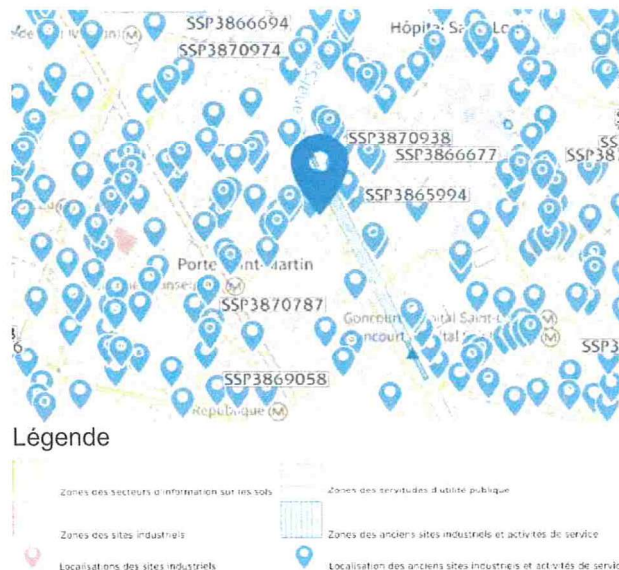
SSP3866694
Hôpital Sa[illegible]
SSP3870974
SSP3870938
SSP3866677
SSP38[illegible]
SSP3865994
Porte Saint-Martin
SSP3870787
Goncourt
SSP3
SSP3869058
République

Légende

Zones des secteurs d'information sur les sols
Zones des servitudes d'utilité publique
Zones des sites industriels
Zones des anciens sites industriels et activités de service
Localisations des sites industriels
Localisation des anciens sites industriels et activités de servic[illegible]